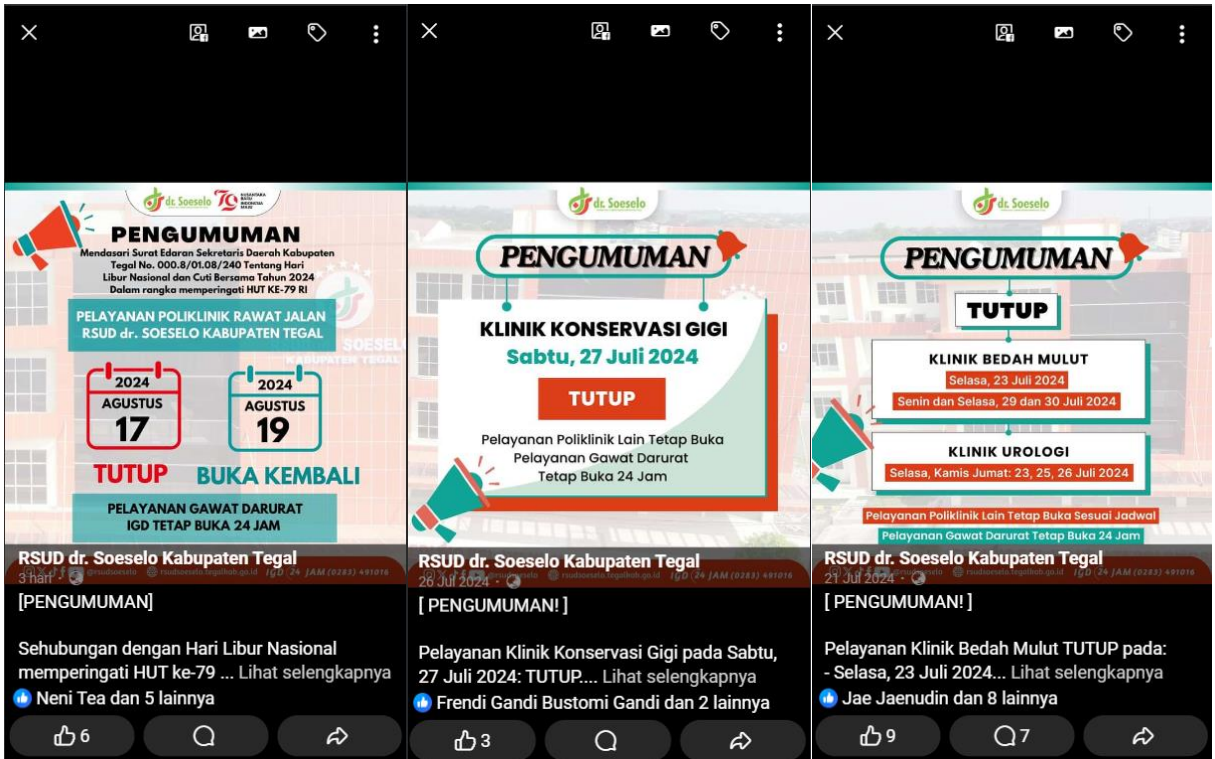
dr. Soeselo 79 NUSANTARA BARU INDONESIA MAJU

PENGUMUMAN

Mendasari Surat Edaran Sekretaris Daerah Kabupaten Tegal No. 000.8/01.08/240 Tentang Hari Libur Nasional dan Cuti Bersama Tahun 2024 Dalam rangka memperingati HUT KE-79 RI

PELAYANAN POLIKLINIK RAWAT JALAN RSUD dr. SOESELO KABUPATEN TEGAL

2024 AGUSTUS 17

2024 AGUSTUS 19

TUTUP

BUKA KEMBALI

PELAYANAN GAWAT DARURAT IGD TETAP BUKA 24 JAM

RSUD dr. Soeselo Kabupaten Tegal
3 hari ·

[PENGUMUMAN]

Sehubungan dengan Hari Libur Nasional memperingati HUT ke-79 ... Lihat selengkapnya

Neni Tea dan 5 lainnya

6

dr. Soeselo

PENGUMUMAN

KLINIK KONSERVASI GIGI
Sabtu, 27 Juli 2024

TUTUP

Pelayanan Poliklinik Lain Tetap Buka
Pelayanan Gawat Darurat Tetap Buka 24 Jam

RSUD dr. Soeselo Kabupaten Tegal
26 Jul 2024 ·

[ PENGUMUMAN! ]

Pelayanan Klinik Konservasi Gigi pada Sabtu, 27 Juli 2024: TUTUP.... Lihat selengkapnya

Frendi Gandi Bustomi Gandi dan 2 lainnya

3

dr. Soeselo

PENGUMUMAN

TUTUP

KLINIK BEDAH MULUT
Selasa, 23 Juli 2024
Senin dan Selasa, 29 dan 30 Juli 2024

KLINIK UROLOGI
Selasa, Kamis Jumat: 23, 25, 26 Juli 2024

Pelayanan Poliklinik Lain Tetap Buka Sesuai Jadwal
Pelayanan Gawat Darurat Tetap Buka 24 Jam

RSUD dr. Soeselo Kabupaten Tegal
21 Jul 2024 ·

[ PENGUMUMAN! ]

Pelayanan Klinik Bedah Mulut TUTUP pada:
- Selasa, 23 Juli 2024... Lihat selengkapnya

Jae Jaenudin dan 8 lainnya

9

7